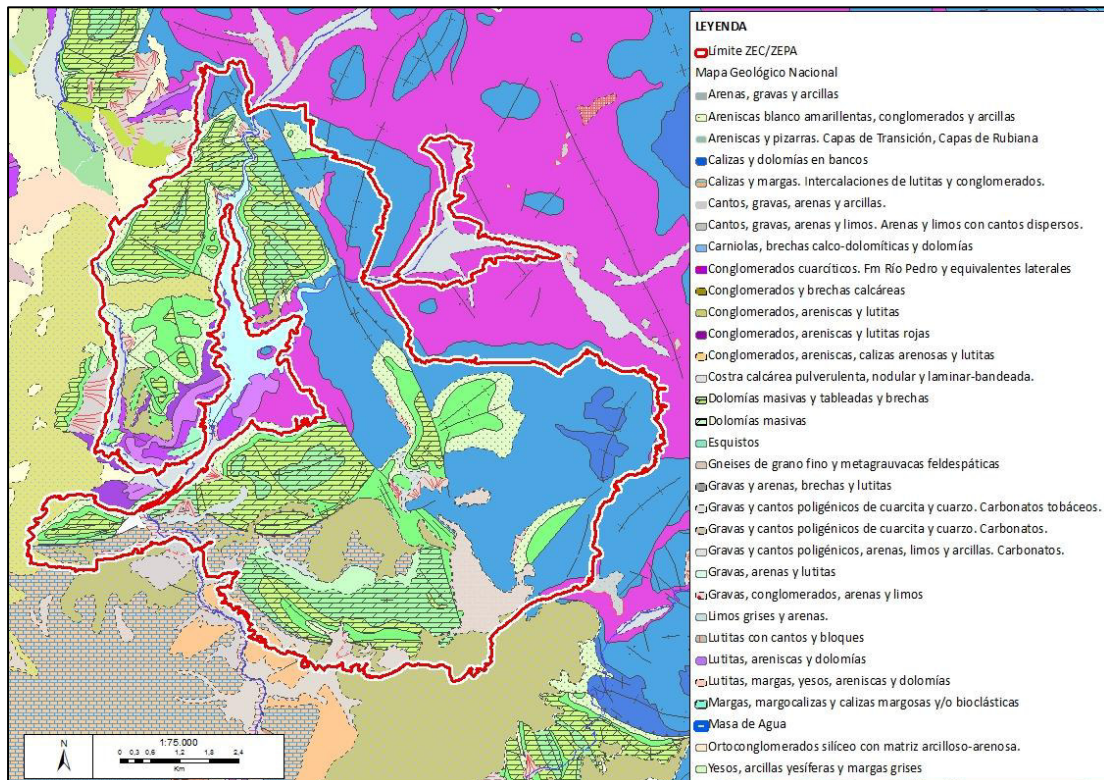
LEYENDA
Límite ZEC/ZEPA
Mapa Geológico Nacional
Arenas, gravas y arcillas
Areniscas blanco amarillentas, conglomerados y arcillas
Areniscas y pizarras. Capas de Transición, Capas de Rubiana
Calizas y dolomías en bancos
Calizas y margas. Intercalaciones de lutitas y conglomerados.
Cantos, gravas, arenas y arcillas.
Cantos, gravas, arenas y limos. Arenas y limos con cantos dispersos.
Carniolas, brechas calco-dolomíticas y dolomías
Conglomerados cuarcíticos. Fm Río Pedro y equivalentes laterales
Conglomerados y brechas calcáreas
Conglomerados, areniscas y lutitas
Conglomerados, areniscas y lutitas rojas
Conglomerados, areniscas, calizas arenosas y lutitas
Costra calcárea pulverulenta, nodular y laminar-bandeada.
Dolomías masivas y tableadas y brechas
Dolomías masivas
Esquistos
Gneises de grano fino y metagrauvacas feldespáticas
Gravas y arenas, brechas y lutitas
Gravas y cantos poligénicos de cuarcita y cuarzo. Carbonatos tobáceos.
Gravas y cantos poligénicos de cuarcita y cuarzo. Carbonatos.
Gravas y cantos poligénicos, arenas, limos y arcillas. Carbonatos.
Gravas, arenas y lutitas
Gravas, conglomerados, arenas y limos
Limos grises y arenas.
Lutitas con cantos y bloques
Lutitas, areniscas y dolomías
Lutitas, margas, yesos, areniscas y dolomías
Margas, margocalizas y calizas margosas y/o bioclásticas
Masa de Agua
Ortoconglomerados silíceo con matriz arcilloso-arenosa.
Yesos, arcillas yesíferas y margas grises

N
1:75.000
0 0,3 0,6 1,2 1,8 2,4
Km